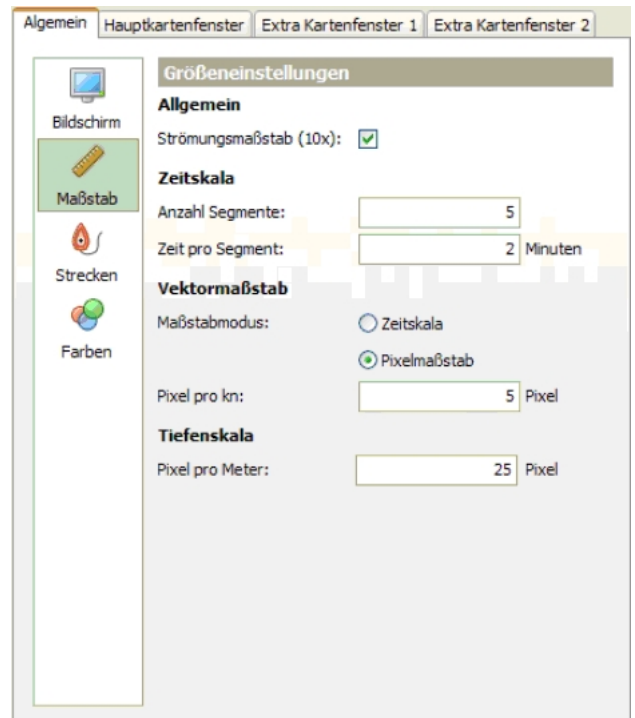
Algemein | Hauptkartenfenster | Extra Kartenfenster 1 | Extra Kartenfenster 2

Bildschirm
Maßstab
Strecken
Farben

Größeneinstellungen

Allgemein
Strömungsmaßstab (10x):

Zeitskala
Anzahl Segmente: 5
Zeit pro Segment: 2 Minuten

Vektormaßstab
Maßstabmodus: Zeitskala
Pixelmaßstab
Pixel pro kn: 5 Pixel

Tiefenskala
Pixel pro Meter: 25 Pixel